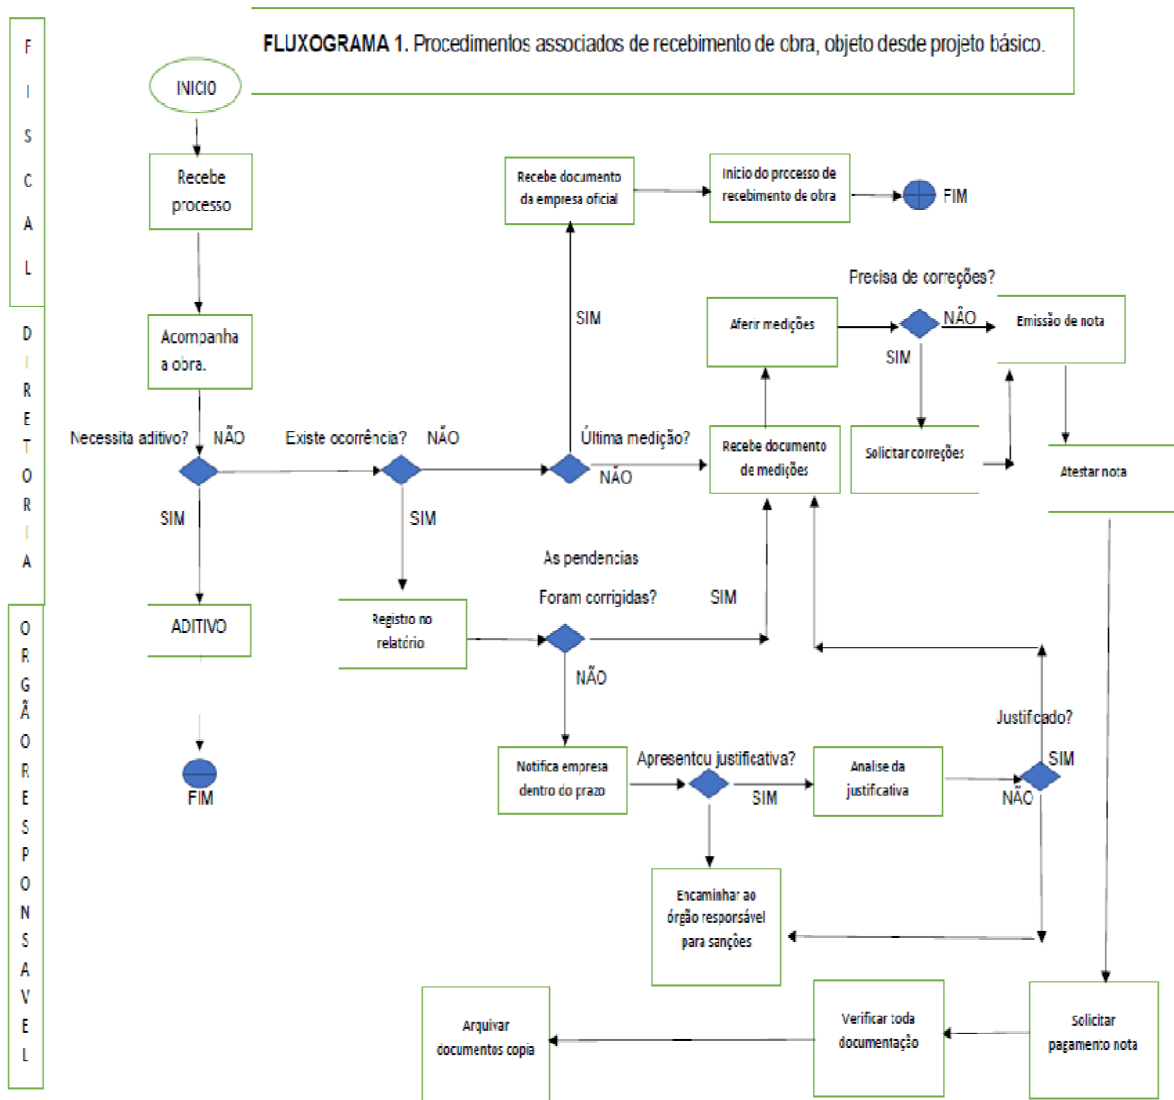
FISCAL

DIRETORIA

ORGÃO RESPONSAVEL

**FLUXOGRAMA 1.** Procedimentos associados de recebimento de obra, objeto desde projeto básico.

INICIO

Recebe processo

Acompanha a obra.

Necessita aditivo?

NÃO

SIM

ADITIVO

FIM

Existe ocorrência?

NÃO

SIM

Registro no relatório

Recebe documento da empresa oficial

Inicio do processo de recebimento de obra

FIM

SIM

Última medição?

NÃO

Recebe documento de medições

Aferir medições

Precisa de correções?

NÃO

SIM

Emissão de nota

Solicitar correções

Atestar nota

As pendencias

Foram corrigidas?

SIM

NÃO

Notifica empresa dentro do prazo

Apresentou justificativa?

SIM

Analise da justificativa

Justificado?

SIM

NÃO

Encaminhar ao órgão responsável para sanções

Solicitar pagamento nota

Verificar toda documentação

Arquivar documentos copia